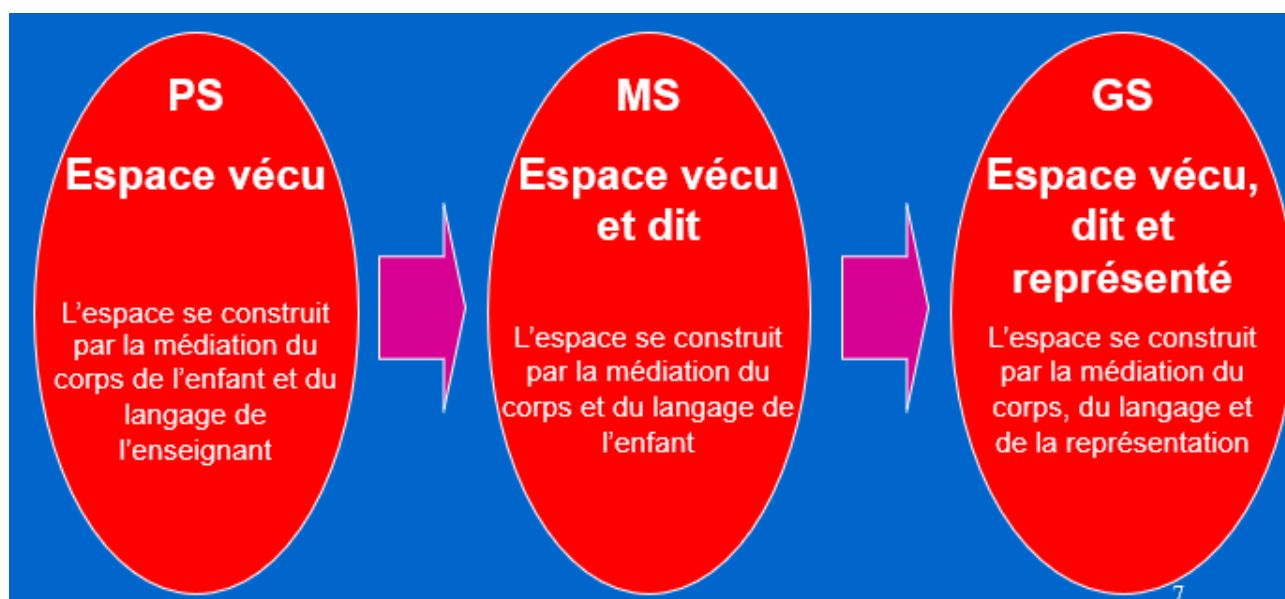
PS

Espace vécu

L’espace se construit par la médiation du corps de l’enfant et du langage de l’enseignant

MS

Espace vécu et dit

L’espace se construit par la médiation du corps et du langage de l’enfant

GS

Espace vécu, dit et représenté

L’espace se construit par la médiation du corps, du langage et de la représentation

7